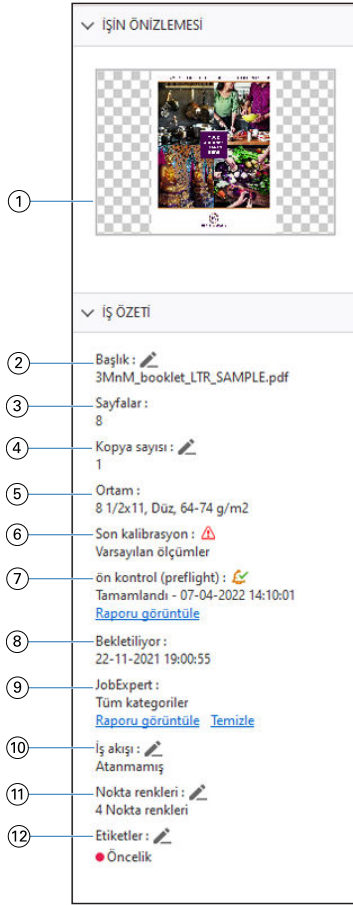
İŞİN ÖNİZLEMESİ

1

İŞ ÖZETİ

2 Başlık :
3MnM_booklet_LTR_SAMPLE.pdf

3 Sayfalar :
8

4 Kopya sayısı :
1

5 Ortam :
8 1/2x11, Düz, 64-74 g/m2

6 Son kalibrasyon :
Varsayılan ölçümler

7 ön kontrol (preflight) :
Tamamlandı - 07-04-2022 14:10:01
Raporu görüntüle

8 Bekletiliyor :
22-11-2021 19:00:55

9 JobExpert :
Tüm kategoriler
Raporu görüntüle Temizle

10 İş akışı :
Atanmamış

11 Nokta renkleri :
4 Nokta renkleri

12 Etiketler :
Öncelik